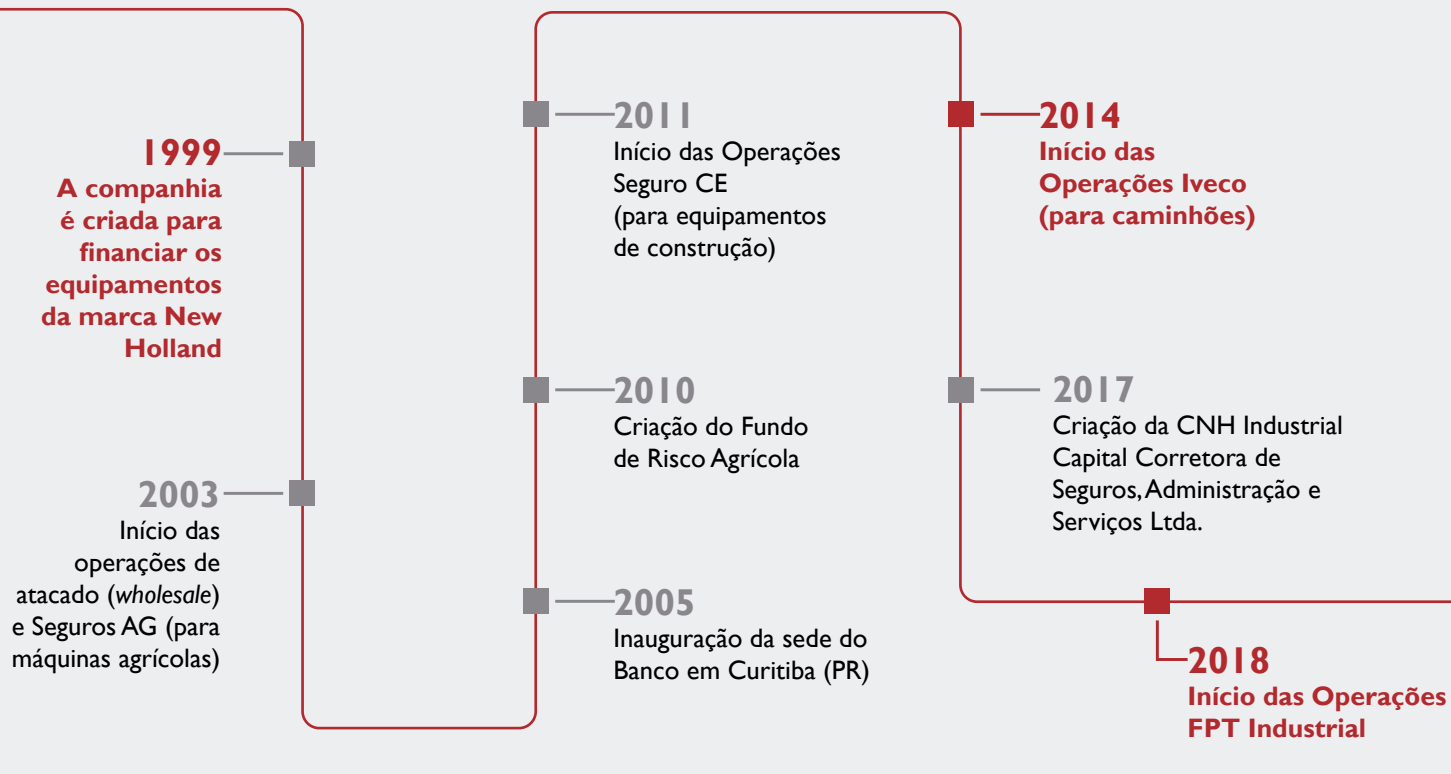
1999
A companhia é criada para financiar os equipamentos da marca New Holland

2003
Início das operações de atacado (*wholesale*) e Seguros AG (para máquinas agrícolas)

2005
Inauguração da sede do Banco em Curitiba (PR)

2010
Criação do Fundo de Risco Agrícola

2011
Início das Operações Seguro CE (para equipamentos de construção)

2014
Início das Operações Iveco (para caminhões)

2017
Criação da CNH Industrial Capital Corretora de Seguros, Administração e Serviços Ltda.

2018
Início das Operações FPT Industrial